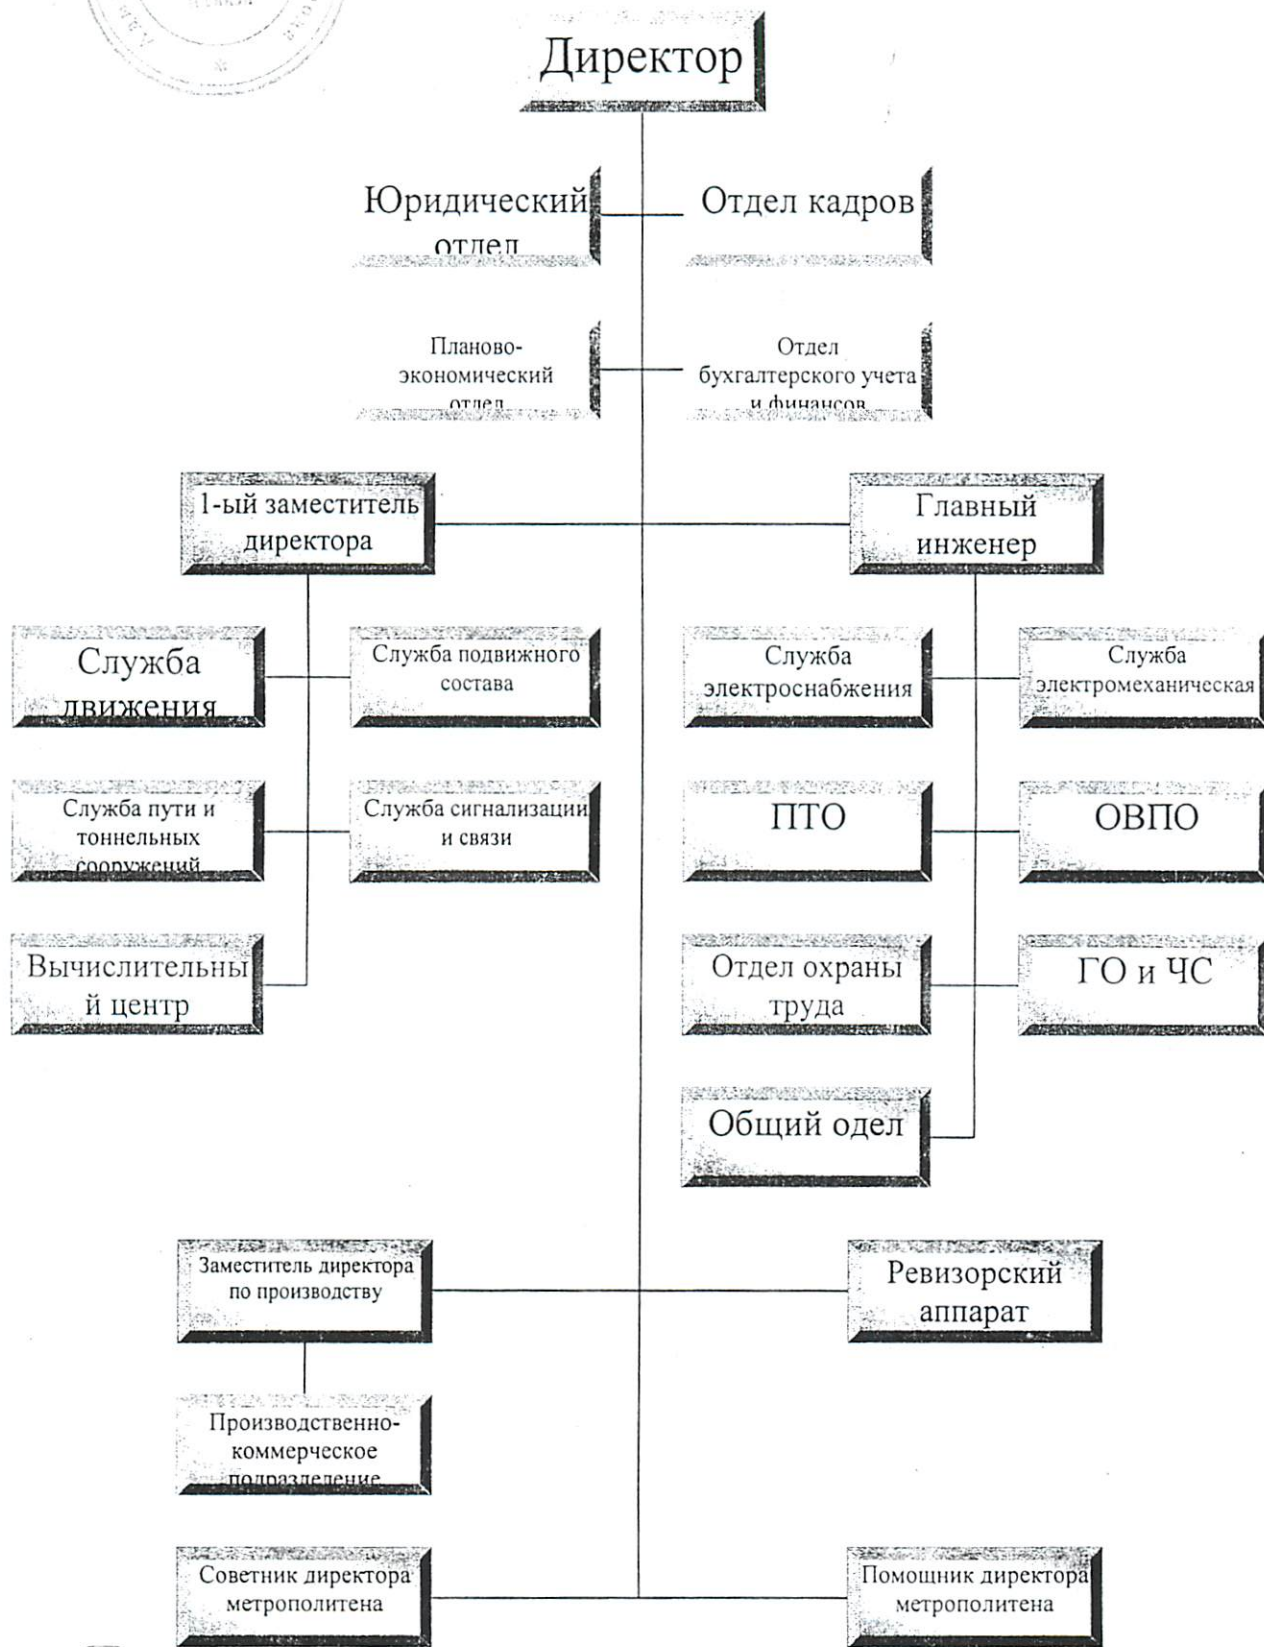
Директор

Юридический отдел

Отдел кадров

Планово-экономический отдел

Отдел бухгалтерского учета и финансов

1-ый заместитель директора

Главный инженер

Служба движения

Служба подвижного состава

Служба электроснабжения

Служба электромеханическая

Служба пути и тоннельных сооружений

Служба сигнализации и связи

ПТО

ОВПО

Вычислительный центр

Отдел охраны труда

ГО и ЧС

Общий одел

Заместитель директора по производству

Ревизорский аппарат

Производственно-коммерческое подразделение

Советник директора метрополитена

Помощник директора метрополитена